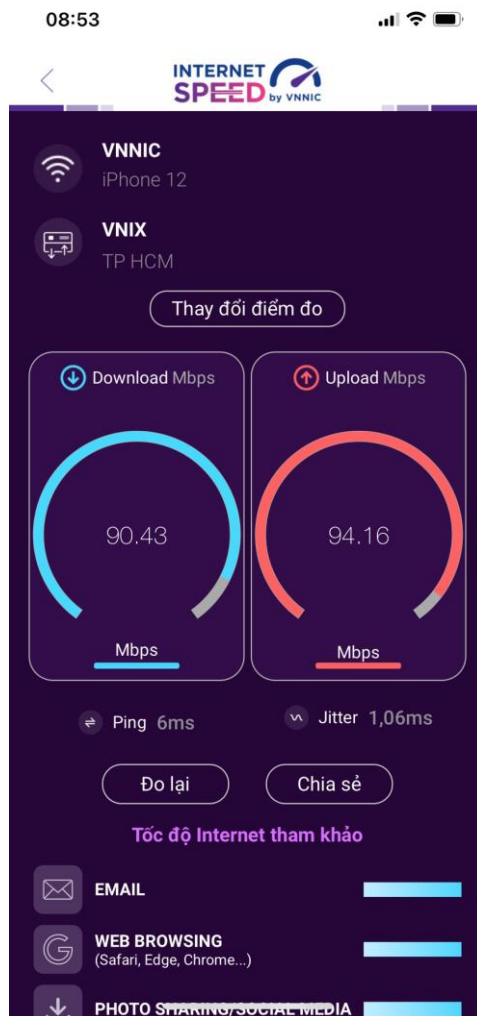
08:53

INTERNET SPEED by VNNIC

VNNIC
iPhone 12

VNIX
TP HCM

Thay đổi điểm đo

Download Mbps

90.43

Mbps

Upload Mbps

94.16

Mbps

Ping 6ms

Jitter 1,06ms

Đo lại

Chia sẻ

Tốc độ Internet tham khảo

EMAIL

WEB BROWSING
(Safari, Edge, Chrome...)

PHOTO SHARING/SOCIAL MEDIA